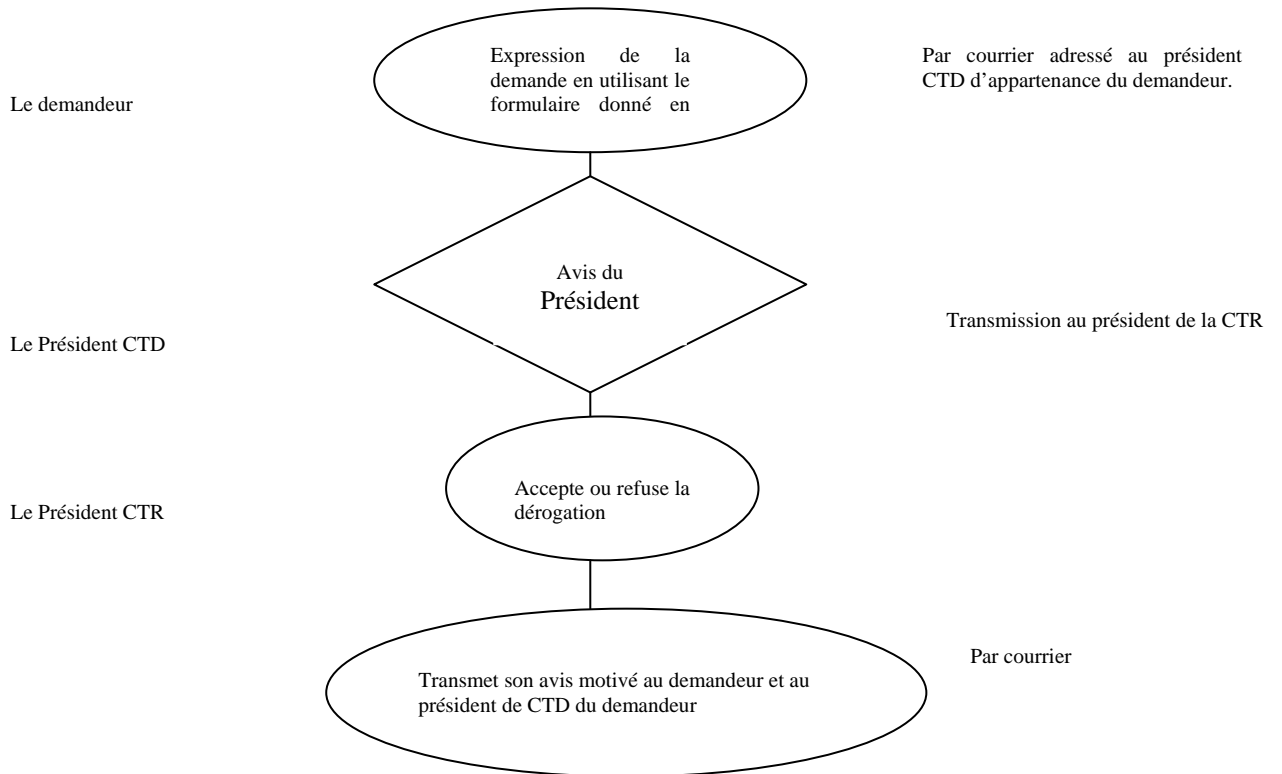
Le demandeur

Expression de la demande en utilisant le formulaire donné en

Par courrier adressé au président CTD d'appartenance du demandeur.

Avis du Président

Le Président CTD

Transmission au président de la CTR

Accepte ou refuse la dérogation

Le Président CTR

Par courrier

Transmet son avis motivé au demandeur et au président de CTD du demandeur